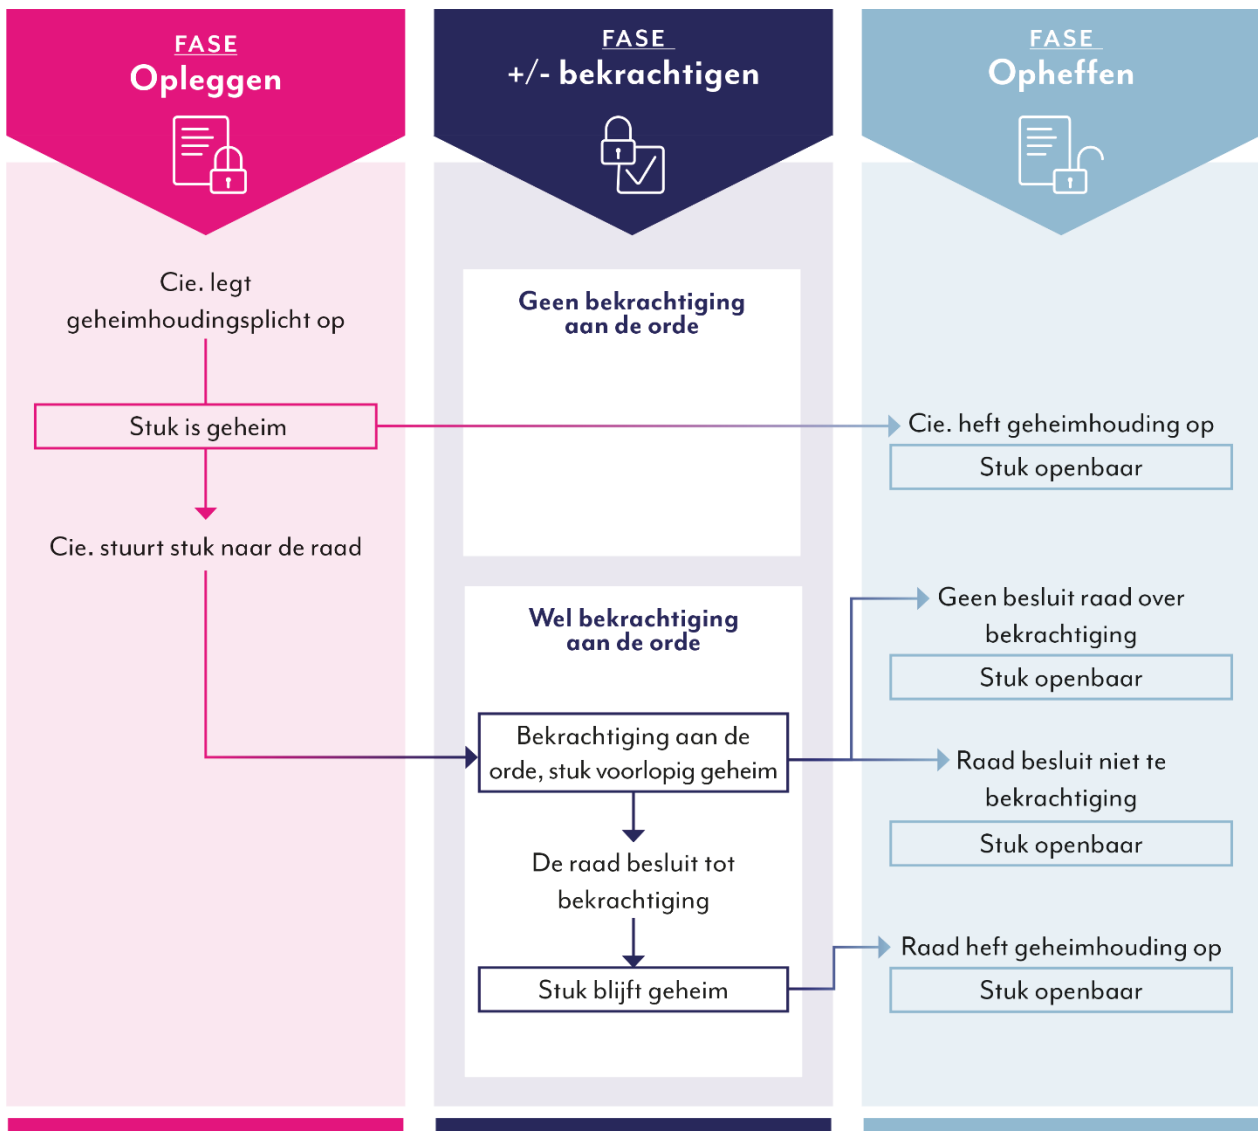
FASE
Opleggen

FASE
+/- bekrachtigen

FASE
Opheffen

Cie. legt geheimhoudingsplicht op

Stuk is geheim

Cie. stuurt stuk naar de raad

Geen bekrachtiging aan de orde

Cie. heft geheimhouding op

Stuk openbaar

Wel bekrachtiging aan de orde

Bekrachtiging aan de orde, stuk voorlopig geheim

De raad besluit tot bekrachtiging

Stuk blijft geheim

Geen besluit raad over bekrachtiging

Stuk openbaar

Raad besluit niet te bekrachtiging

Stuk openbaar

Raad heft geheimhouding op

Stuk openbaar